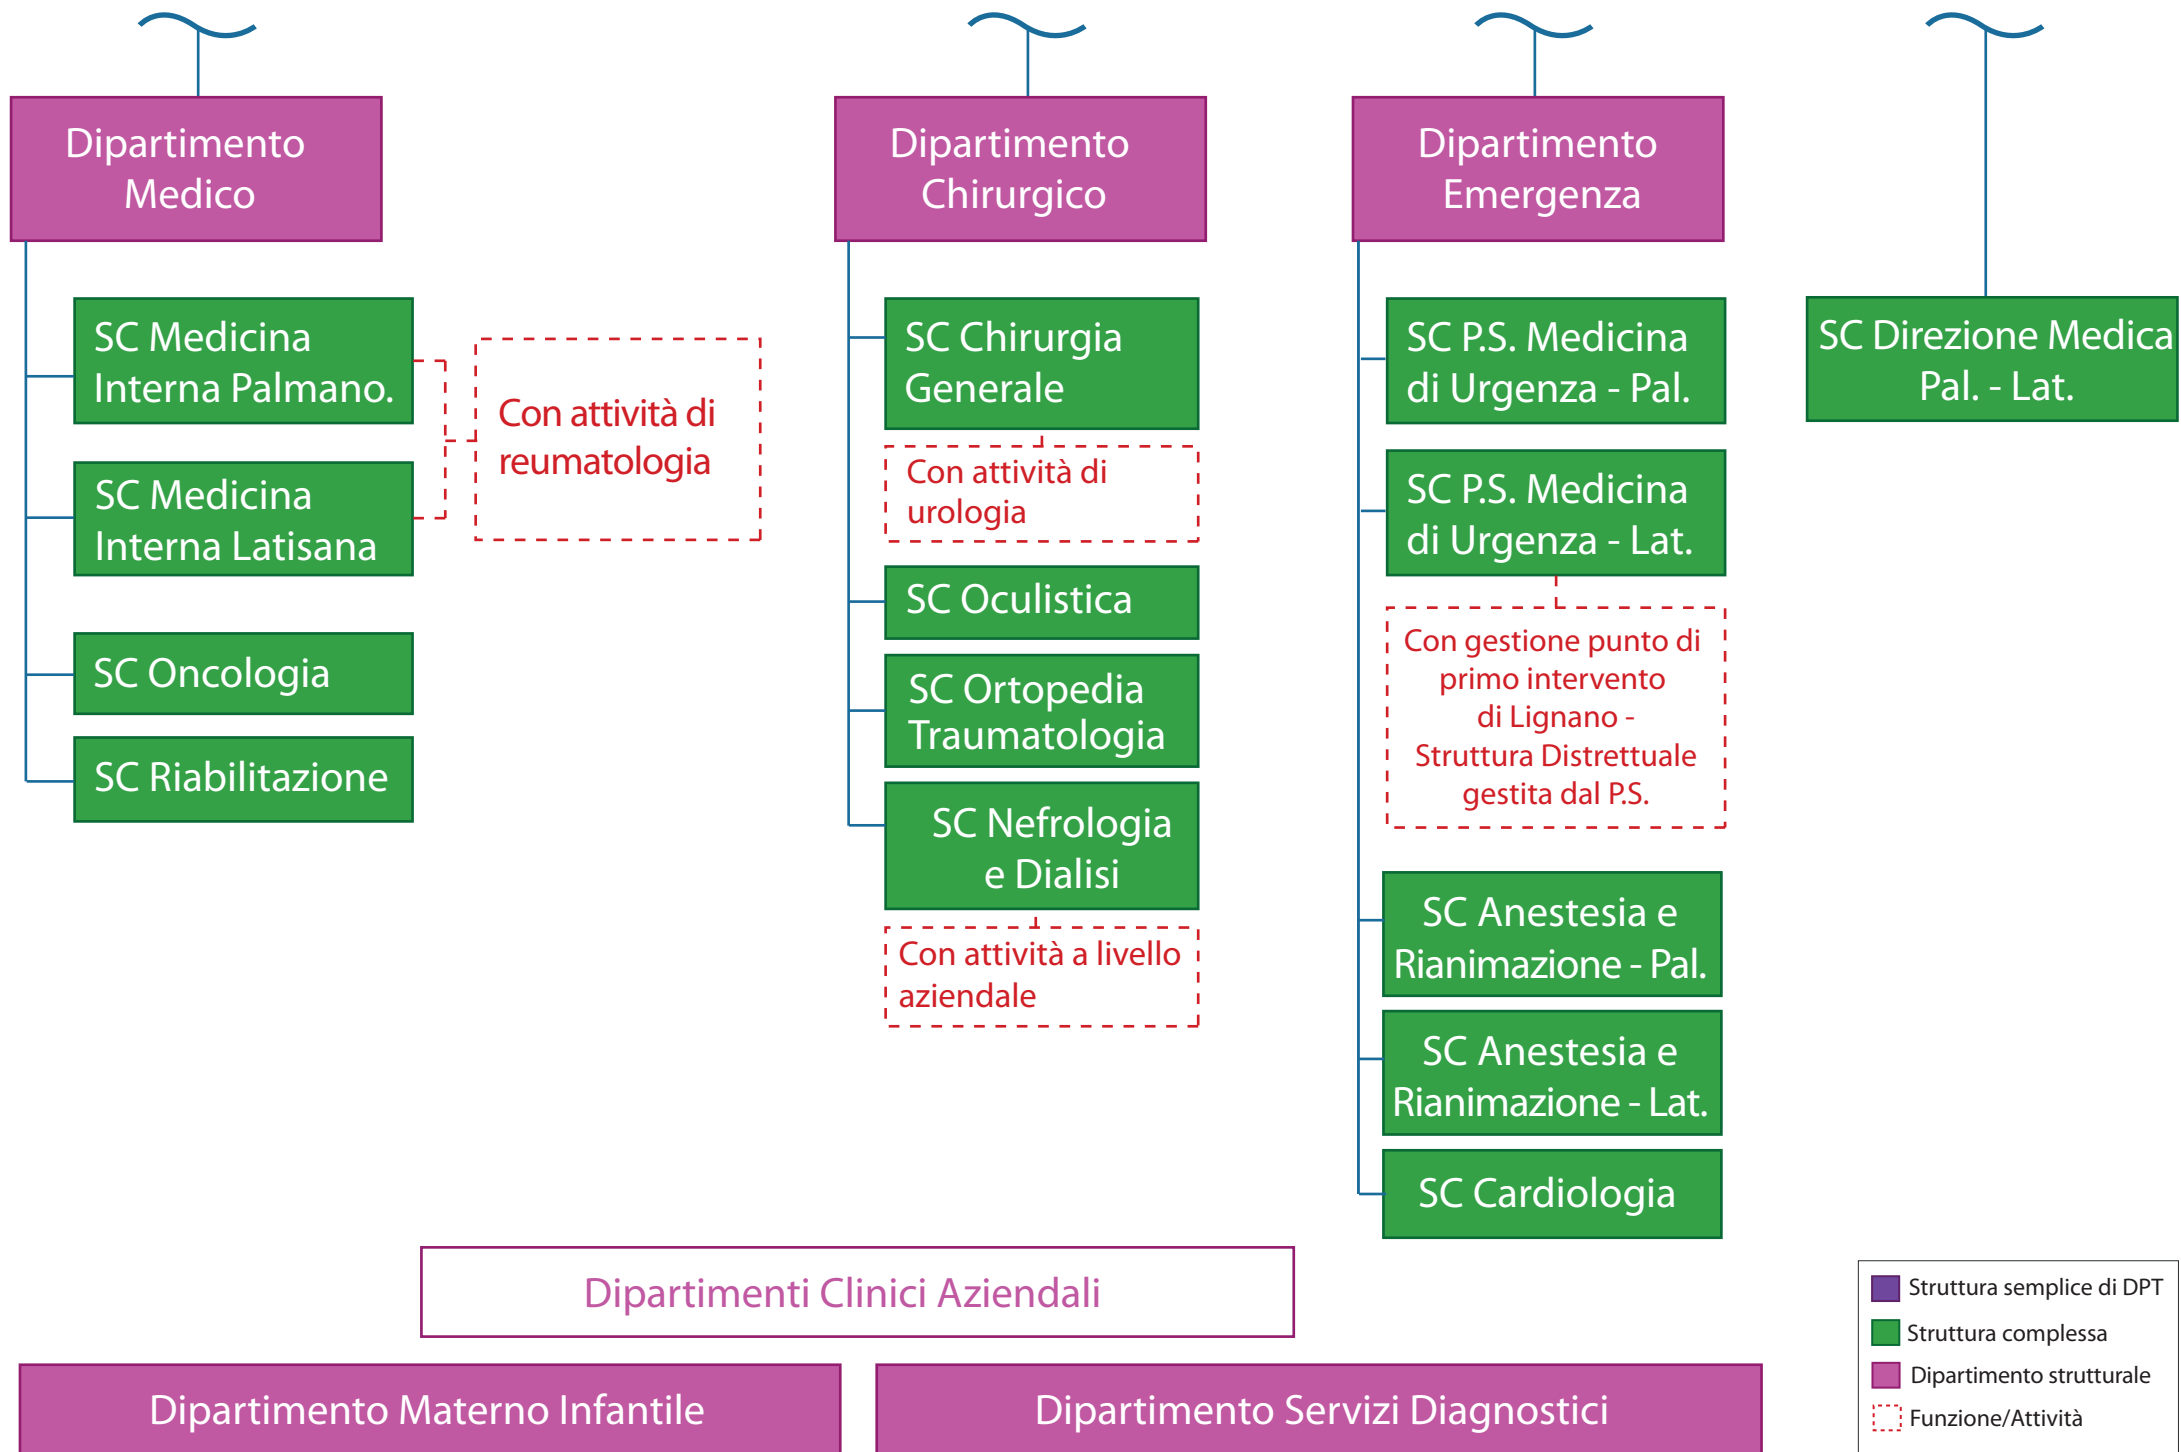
Dipartimento Medico

SC Medicina Interna Palmano.

SC Medicina Interna Latisana

Con attività di reumatologia

SC Oncologia

SC Riabilitazione

Dipartimento Chirurgico

SC Chirurgia Generale

Con attività di urologia

SC Oculistica

SC Ortopedia Traumatologia

SC Nefrologia e Dialisi

Con attività a livello aziendale

Dipartimento Emergenza

SC P.S. Medicina di Urgenza - Pal.

SC P.S. Medicina di Urgenza - Lat.

Con gestione punto di primo intervento di Lignano - Struttura Distrettuale gestita dal P.S.

SC Anestesia e Rianimazione - Pal.

SC Anestesia e Rianimazione - Lat.

SC Cardiologia

SC Direzione Medica Pal. - Lat.

Dipartimenti Clinici Aziendali

Dipartimento Materno Infantile

Dipartimento Servizi Diagnostici

Struttura semplice di DPT
Struttura complessa
Dipartimento strutturale
Funzione/Attività